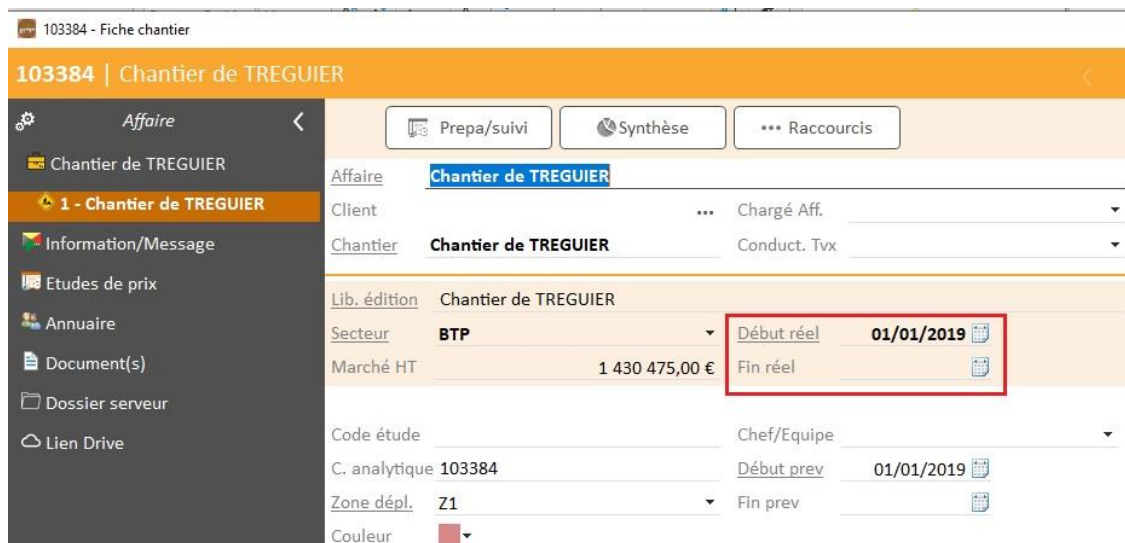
103384 - Fiche chantier

103384 | Chantier de TREGUIER

Affaire

Chantier de TREGUIER

1 - Chantier de TREGUIER

Information/Message

Etudes de prix

Annuaire

Document(s)

Dossier serveur

Lien Drive

Prepa/suivi

Synthèse

••• Raccourcis

Affaire Chantier de TREGUIER

Client ...

Chargé Aff.

Chantier Chantier de TREGUIER

Conduct. Tvx

Lib. édition Chantier de TREGUIER

Secteur BTP

Début réel 01/01/2019

Marché HT 1 430 475,00 €

Fin réel

Code étude

Chef/Equipe

C. analytique 103384

Début prev 01/01/2019

Zone dépl. Z1

Fin prev

Couleur